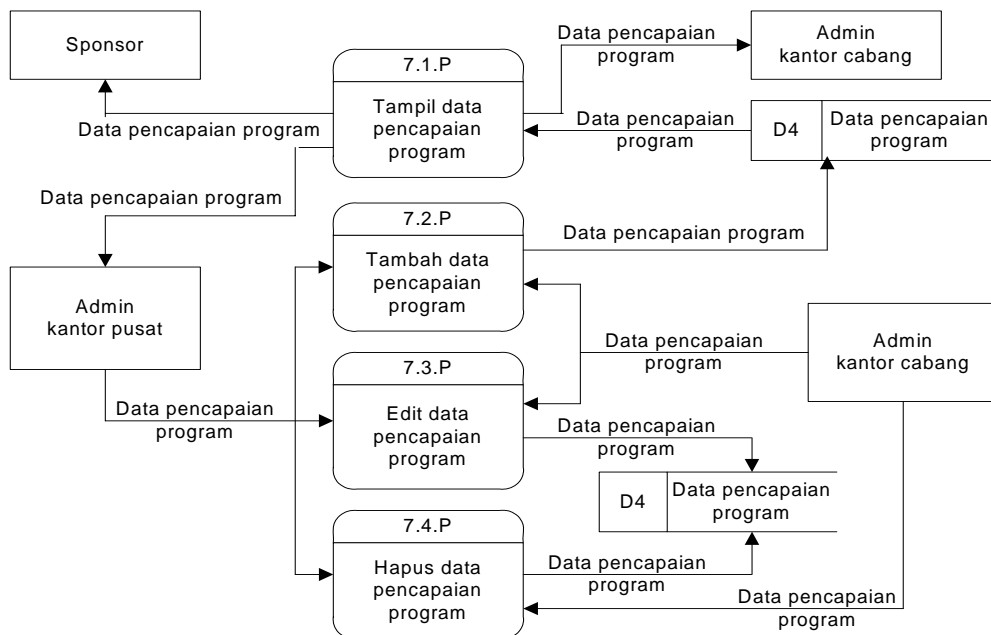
Sponsor

Data pencapaian program

7.1.P

Tampil data pencapaian program

Data pencapaian program

Admin kantor cabang

Data pencapaian program

D4

Data pencapaian program

Data pencapaian program

7.2.P

Tambah data pencapaian program

Data pencapaian program

Admin kantor pusat

Data pencapaian program

Admin kantor cabang

7.3.P

Edit data pencapaian program

Data pencapaian program

Data pencapaian program

D4

Data pencapaian program

7.4.P

Hapus data pencapaian program

Data pencapaian program

Data pencapaian program